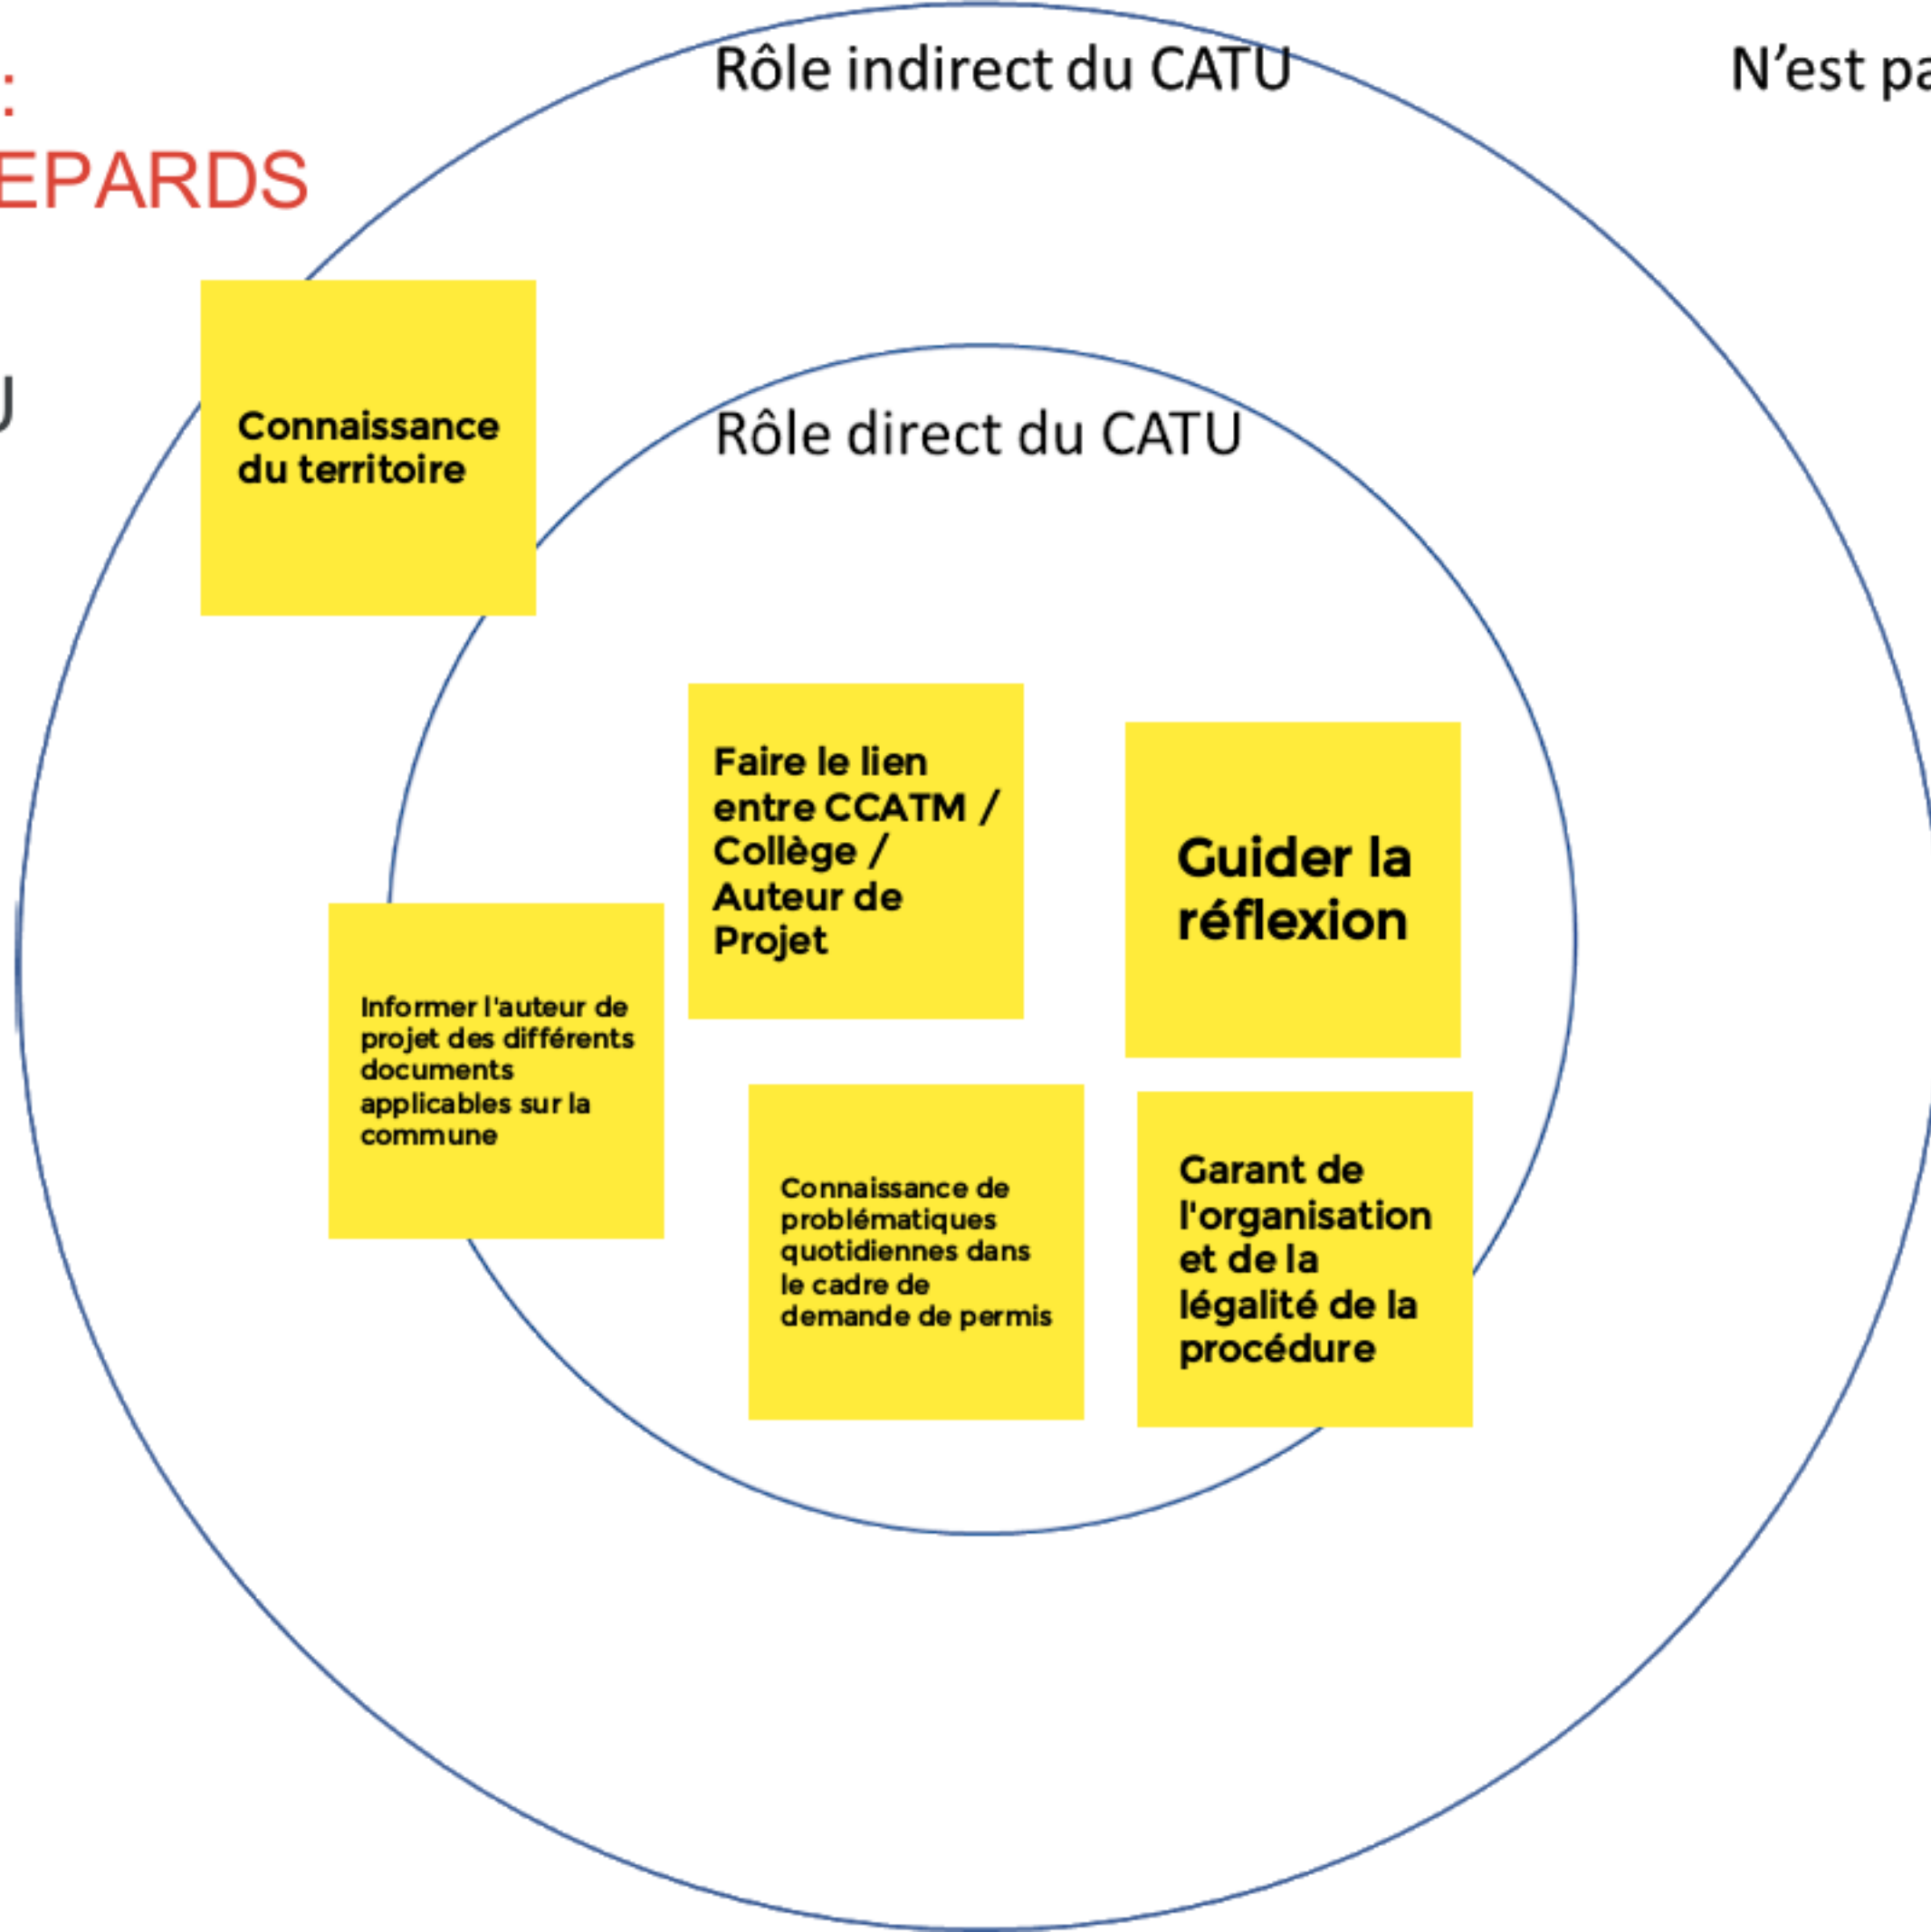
:
EPARDS

U

Rôle indirect du CATU

N'est pa

Connaissance du territoire

Rôle direct du CATU

Faire le lien entre CCATM / Collège / Auteur de Projet

Guider la réflexion

Informer l'auteur de projet des différents documents applicables sur la commune

Connaissance de problématiques quotidiennes dans le cadre de demande de permis

Garant de l'organisation et de la légalité de la procédure